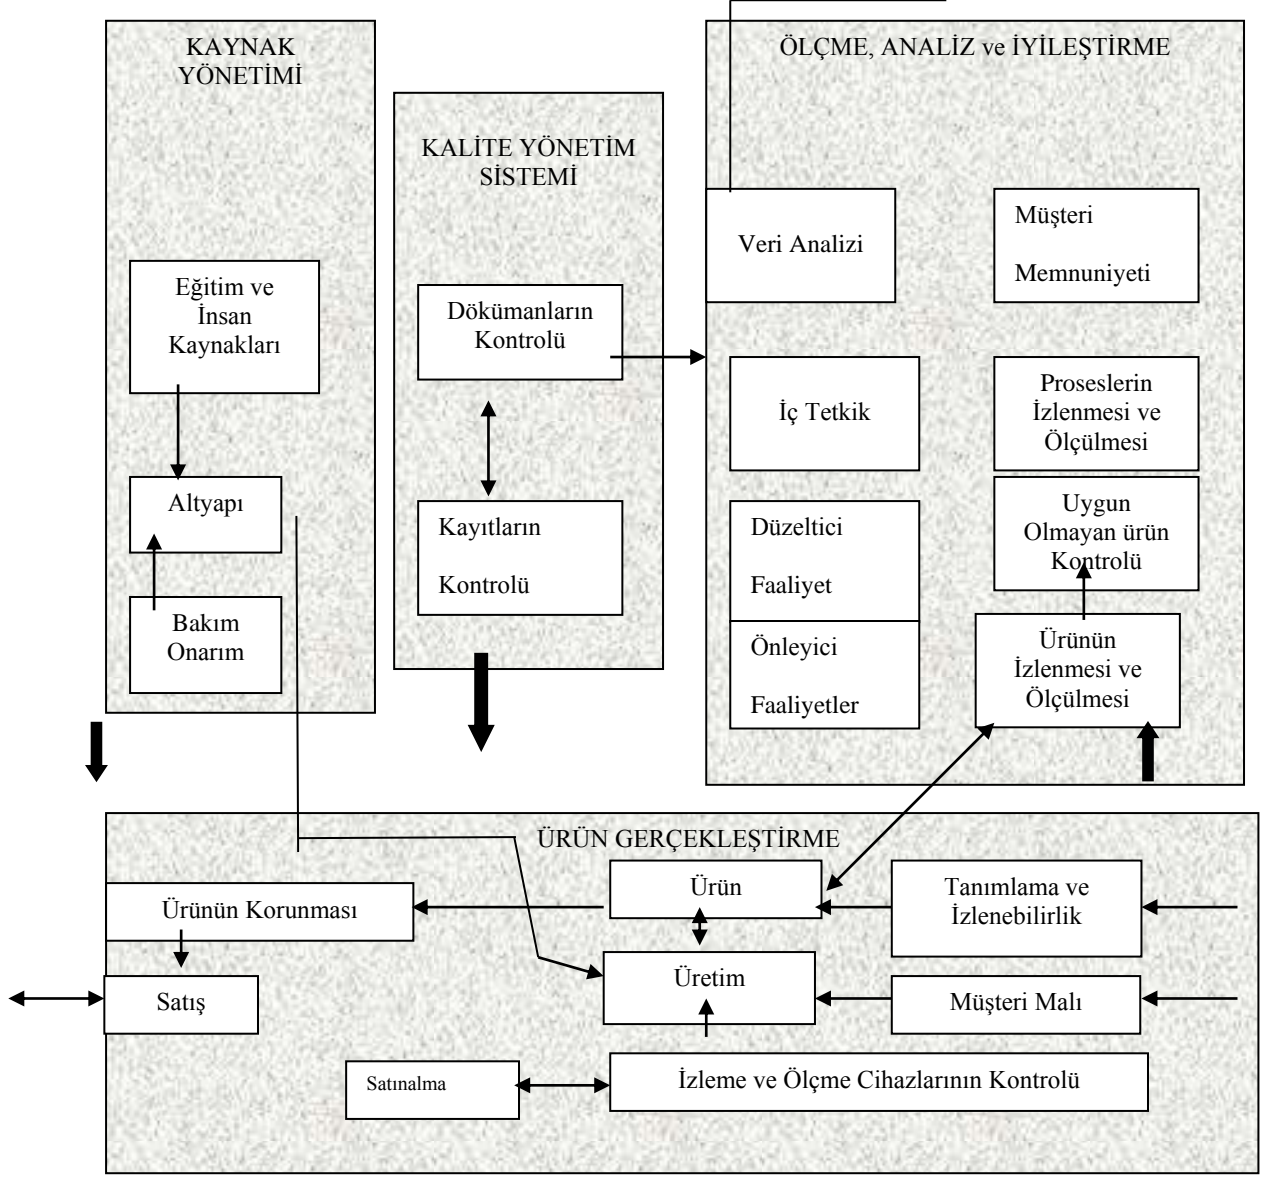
KAYNAK YÖNETİMİ

Eğitim ve İnsan Kaynakları

Altyapı

Bakım Onarım

KALİTE YÖNETİM SİSTEMİ

Dökümanların Kontrolü

Kayıtların Kontrolü

ÖLÇME, ANALİZ ve İYİLEŞTİRME

Veri Analizi

Müşteri Memnuniyeti

İç Tetkik

Proseslerin İzlenmesi ve Ölçülmesi

Uygun Olmayan ürün Kontrolü

Düzeltici Faaliyet

Önleyici Faaliyetler

Ürünün İzlenmesi ve Ölçülmesi

ÜRÜN GERÇEKLEŞTİRME

Ürünün Korunması

Ürün

Tanımlama ve İzlenebilirlik

Satış

Üretim

Müşteri Malı

Satınalma

İzleme ve Ölçme Cihazlarının Kontrolü